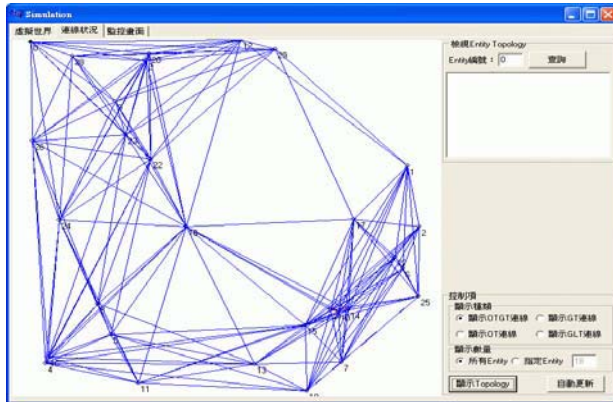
Simulation

虛擬世界 | 連線狀況 | 監控畫面

檢視Entity Topology
Entity編號： 0
查詢

控制項
顯示種類
顯示OTGT連線
顯示GT連線
顯示OT連線
顯示GLT連線
顯示數量
所有Entity
指定Entity 18

顯示Topology
自動更新

12
20
28
24
22
1
2
25
14
15
7
13
11
4
10
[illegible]